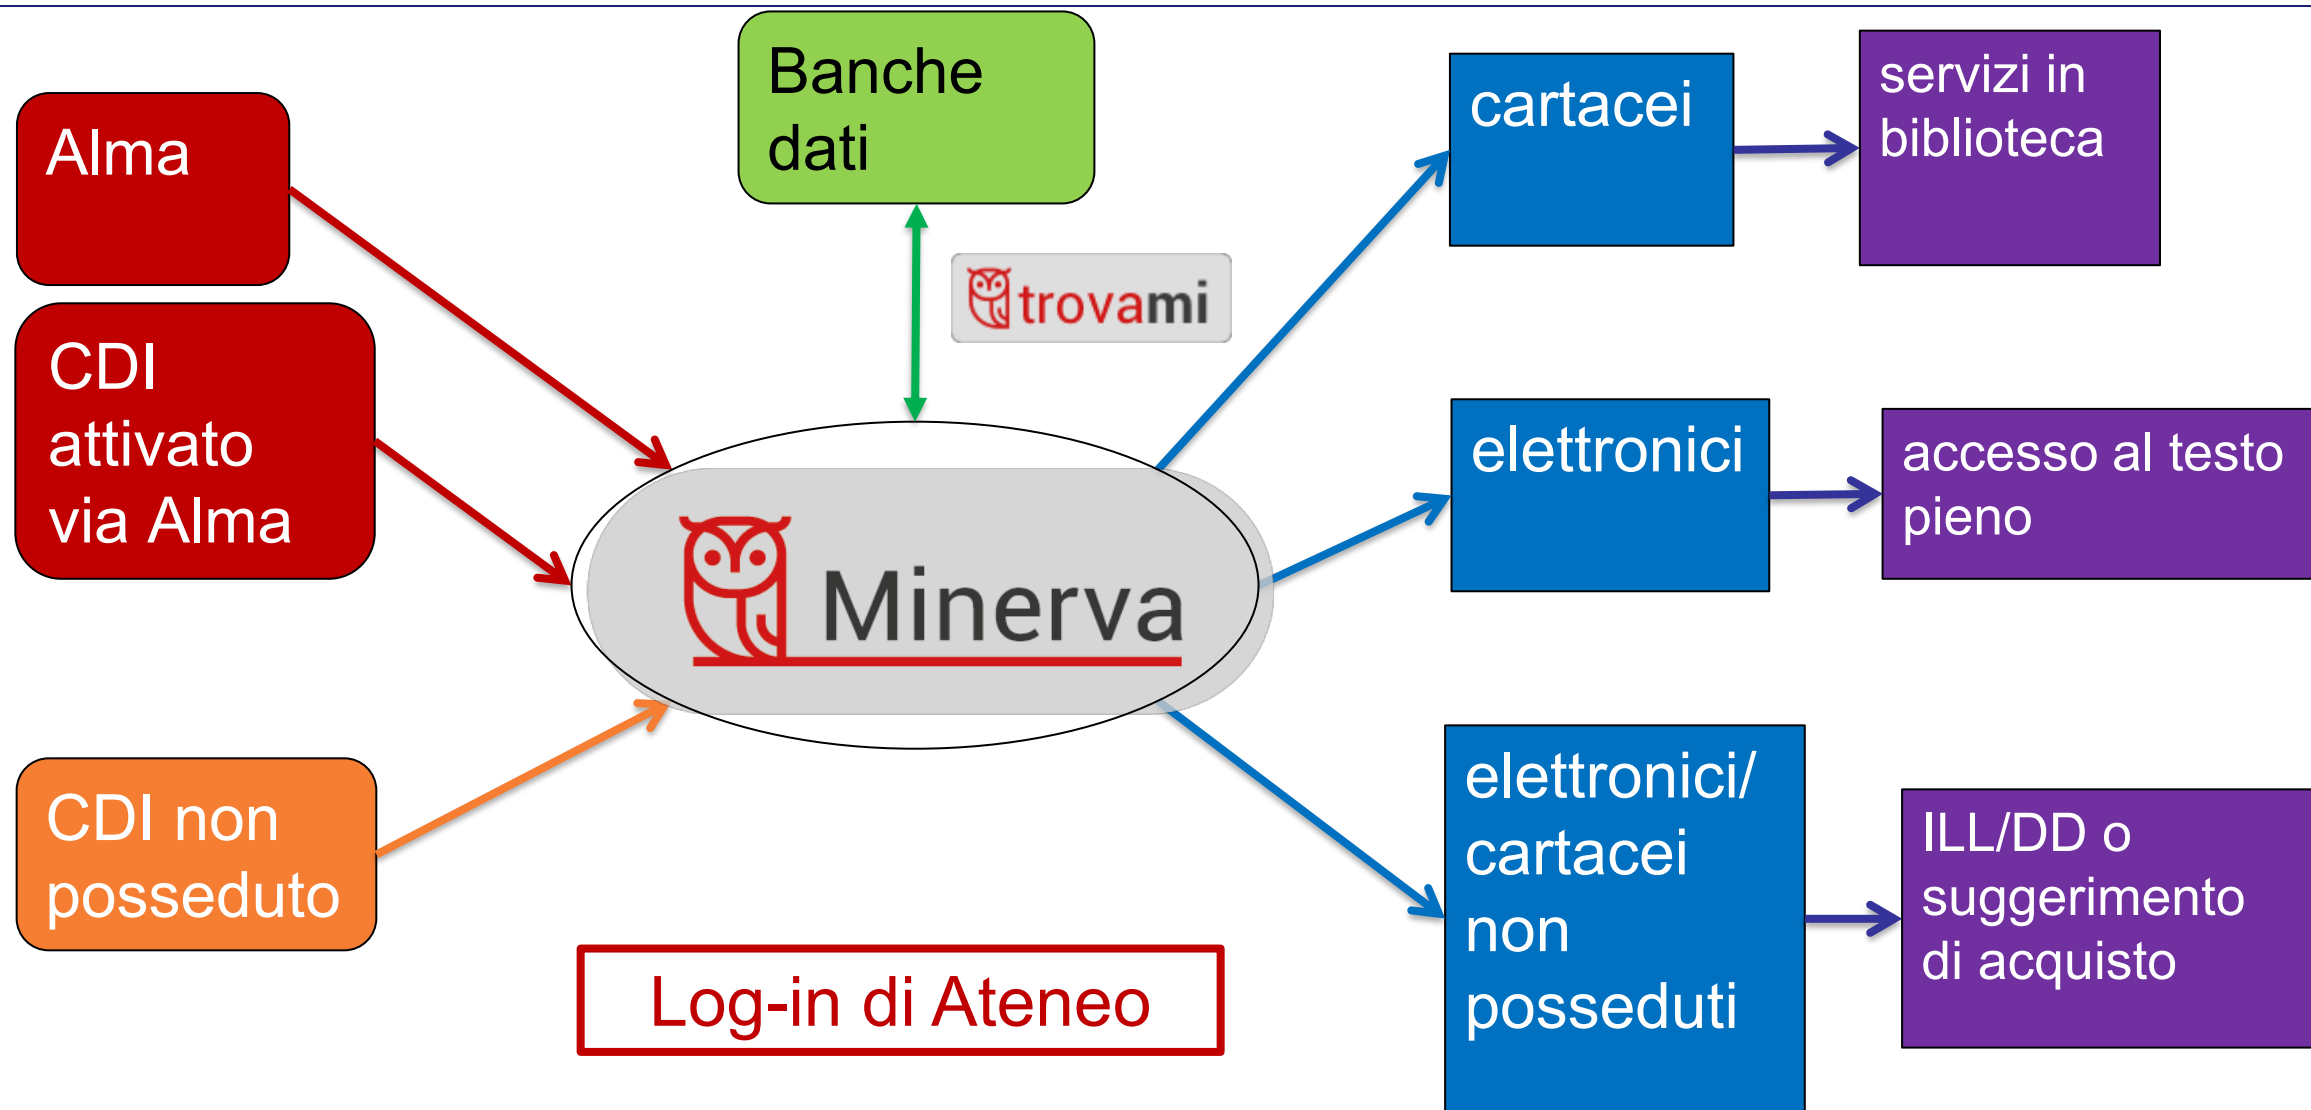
Alma

CDI attivato via Alma

CDI non posseduto

Banche dati

trovami

Minerva

Log-in di Ateneo

cartacei

servizi in biblioteca

elettronici

accesso al testo pieno

elettronici/ cartacei non posseduti

ILL/DD o suggerimento di acquisto